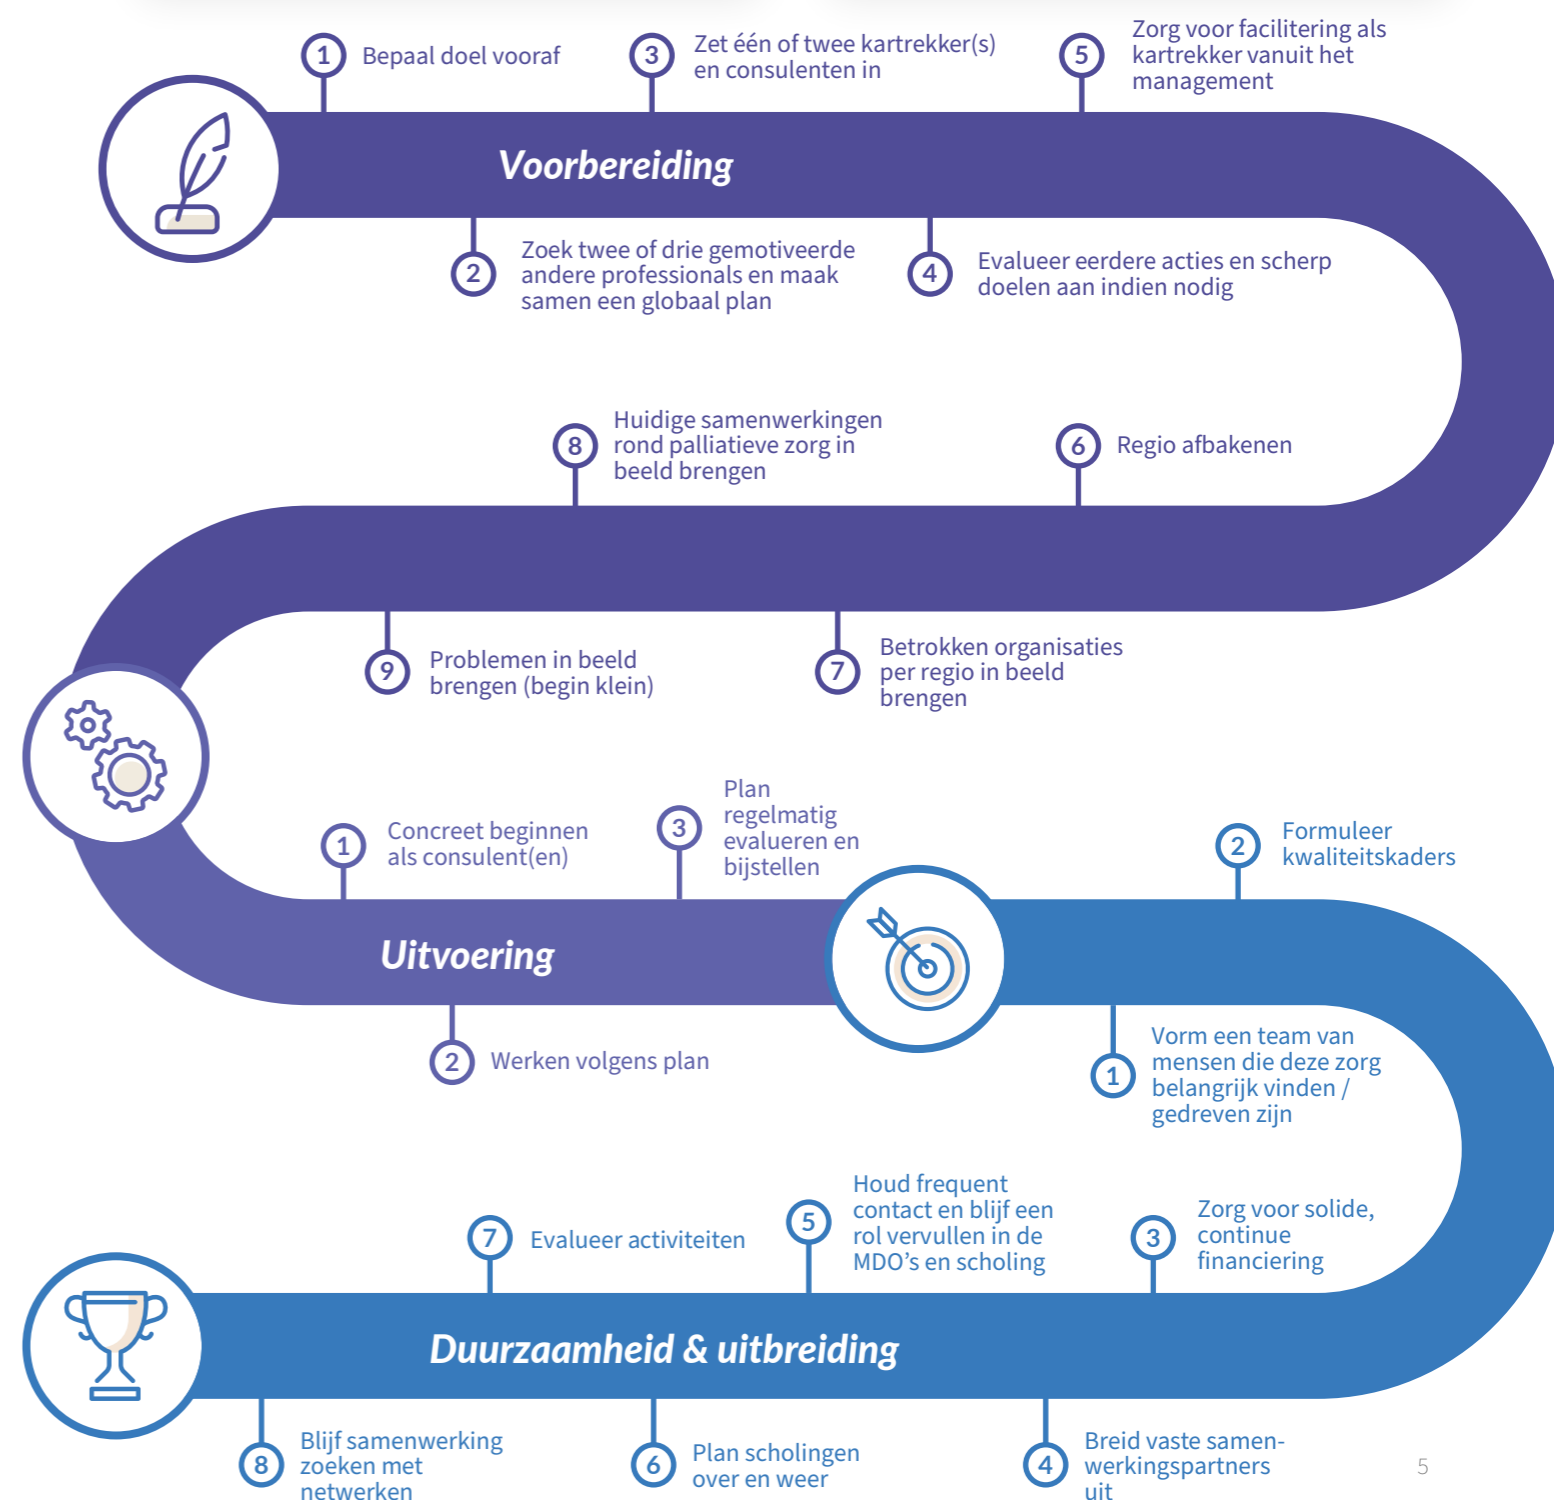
1 Bepaal doel vooraf

3 Zet één of twee kartrekker(s) en consulenten in

5 Zorg voor facilitering als kartrekker vanuit het management

Voorbereiding

2 Zoek twee of drie gemotiveerde andere professionals en maak samen een globaal plan

4 Evalueer eerdere acties en scherp doelen aan indien nodig

8 Huidige samenwerkingen rond palliatieve zorg in beeld brengen

6 Regio afbakenen

9 Problemen in beeld brengen (begin klein)

7 Betrokken organisaties per regio in beeld brengen

1 Concreet beginnen als consulent(en)

3 Plan regelmatig evalueren en bijstellen

2 Formuleer kwaliteitskaders

Uitvoering

2 Werken volgens plan

1 Vorm een team van mensen die deze zorg belangrijk vinden / gedreven zijn

7 Evalueer activiteiten

5 Houd frequent contact en blijf een rol vervullen in de MDO's en scholing

3 Zorg voor solide, continue financiering

Duurzaamheid & uitbreiding

8 Blijf samenwerking zoeken met netwerken

6 Plan scholingen over en weer

4 Breid vaste samenwerkingspartners uit

5